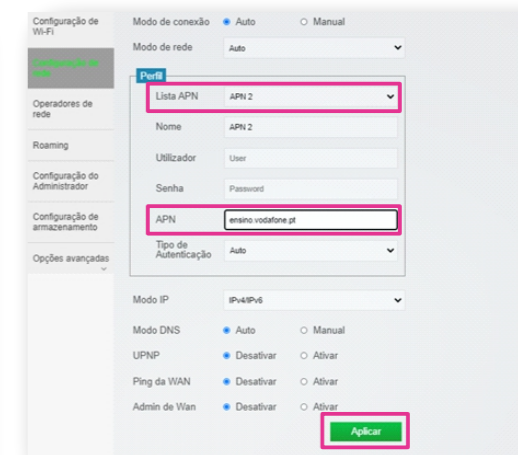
Configuração de Wi-Fi

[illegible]

Operadores de rede

Roaming

Configuração do Administrador

Configuração de armazenamento

Opções avançadas

Modo de conexão Auto Manual

Modo de rede Auto

Perfil

Lista APN APN 2

Nome APN 2

Utilizador User

Senha Password

APN ensino.vodafone.pt

Tipo de Autenticação Auto

Modo IP IPv4/IPv6

Modo DNS Auto Manual

UPNP Desativar Ativar

Ping da WAN Desativar Ativar

Admin de Wan Desativar Ativar

Aplicar